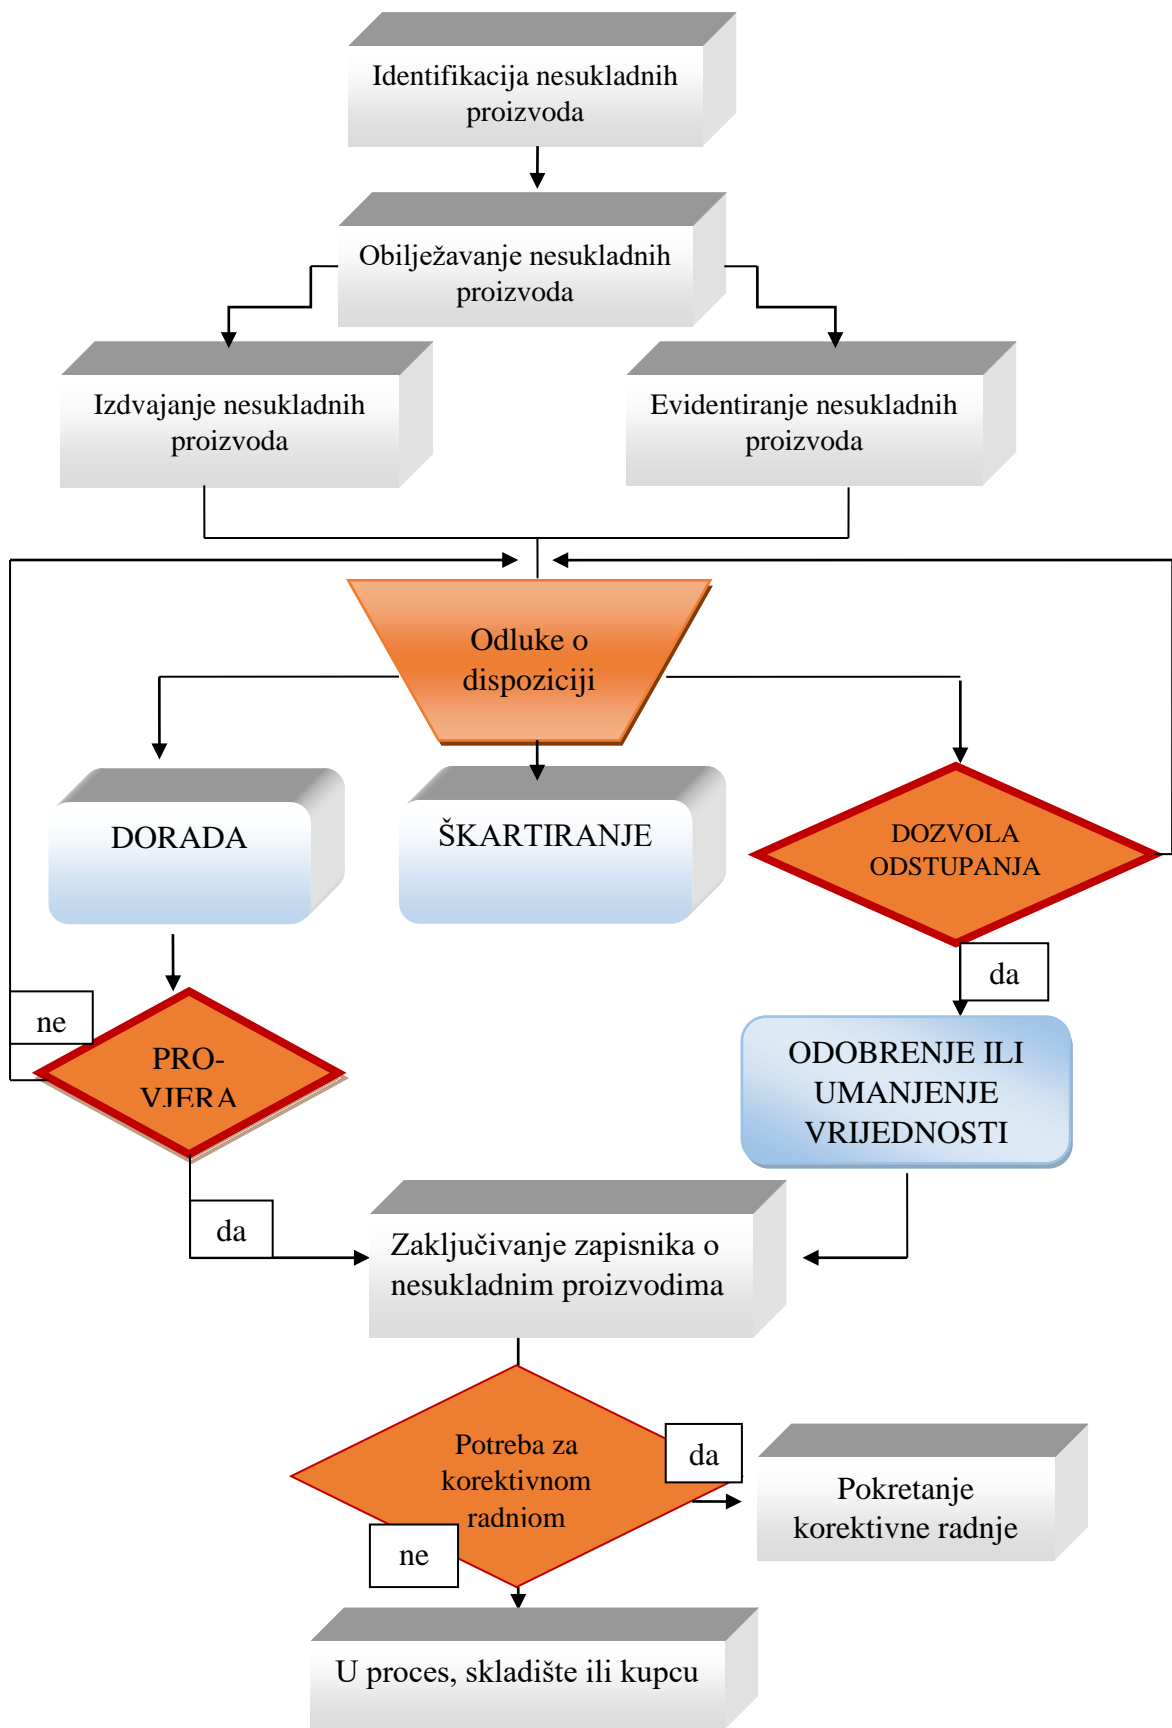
Identifikacija nesukladnih proizvoda

Obilježavanje nesukladnih proizvoda

Izdvajanje nesukladnih proizvoda

Evidentiranje nesukladnih proizvoda

Odluke o dispoziciji

DORADA

ŠKARTIRANJE

DOZVOLA ODSTUPANJA

da

ne

PRO-VJERA

ODOBRENJE ILI UMANJENJE VRIJEDNOSTI

da

Zaključivanje zapisnika o nesukladnim proizvodima

Potreba za korektivnom radniom

da

Pokretanje korektivne radnje

ne

U proces, skladište ili kupcu